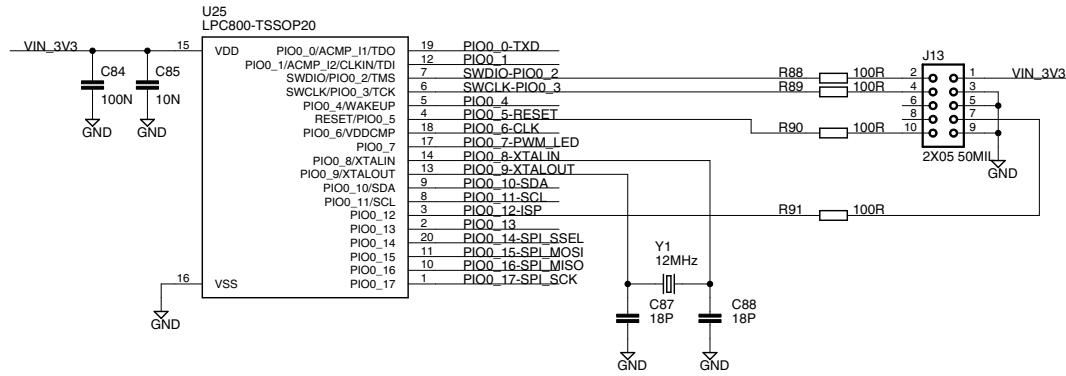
VIN_3V3

C84
100N
GND

C85
10N
GND

U25
LPC800-TSSOP20

15 VDD
16 VSS

GND

PIO0_0/ACMP_I1/TDO 19 PIO0_0-TXD
PIO0_1/ACMP_I2/CLKIN/TDI 12 PIO0_1
SWDIO/PIO0_2/TMS 7 SWDIO-PIO0_2
SWCLK/PIO0_3/TCK 6 SWCLK-PIO0_3
PIO0_4/WAKEUP 5 PIO0_4
RESET/PIO0_5 4 PIO0_5-RESET
PIO0_6/VDDCMP 18 PIO0_6-CLK
PIO0_7 17 PIO0_7-PWM_LED
PIO0_8/XTALIN 14 PIO0_8-XTALIN
PIO0_9/XTALOUT 13 PIO0_9-XTALOUT
PIO0_10/SDA 9 PIO0_10-SDA
PIO0_11/SCL 8 PIO0_11-SCL
PIO0_12 3 PIO0_12-ISP
PIO0_13 2 PIO0_13
PIO0_14 20 PIO0_14-SPI_SSEL
PIO0_15 11 PIO0_15-SPI_MOSI
PIO0_16 10 PIO0_16-SPI_MISO
PIO0_17 1 PIO0_17-SPI_SCK

Y1
12MHz

C87
18P
GND

C88
18P
GND

R88 100R
R89 100R
R90 100R
R91 100R

J13
2 1
4 3
6 5
8 7
10 9
2X05 50MIL

VIN_3V3

GND